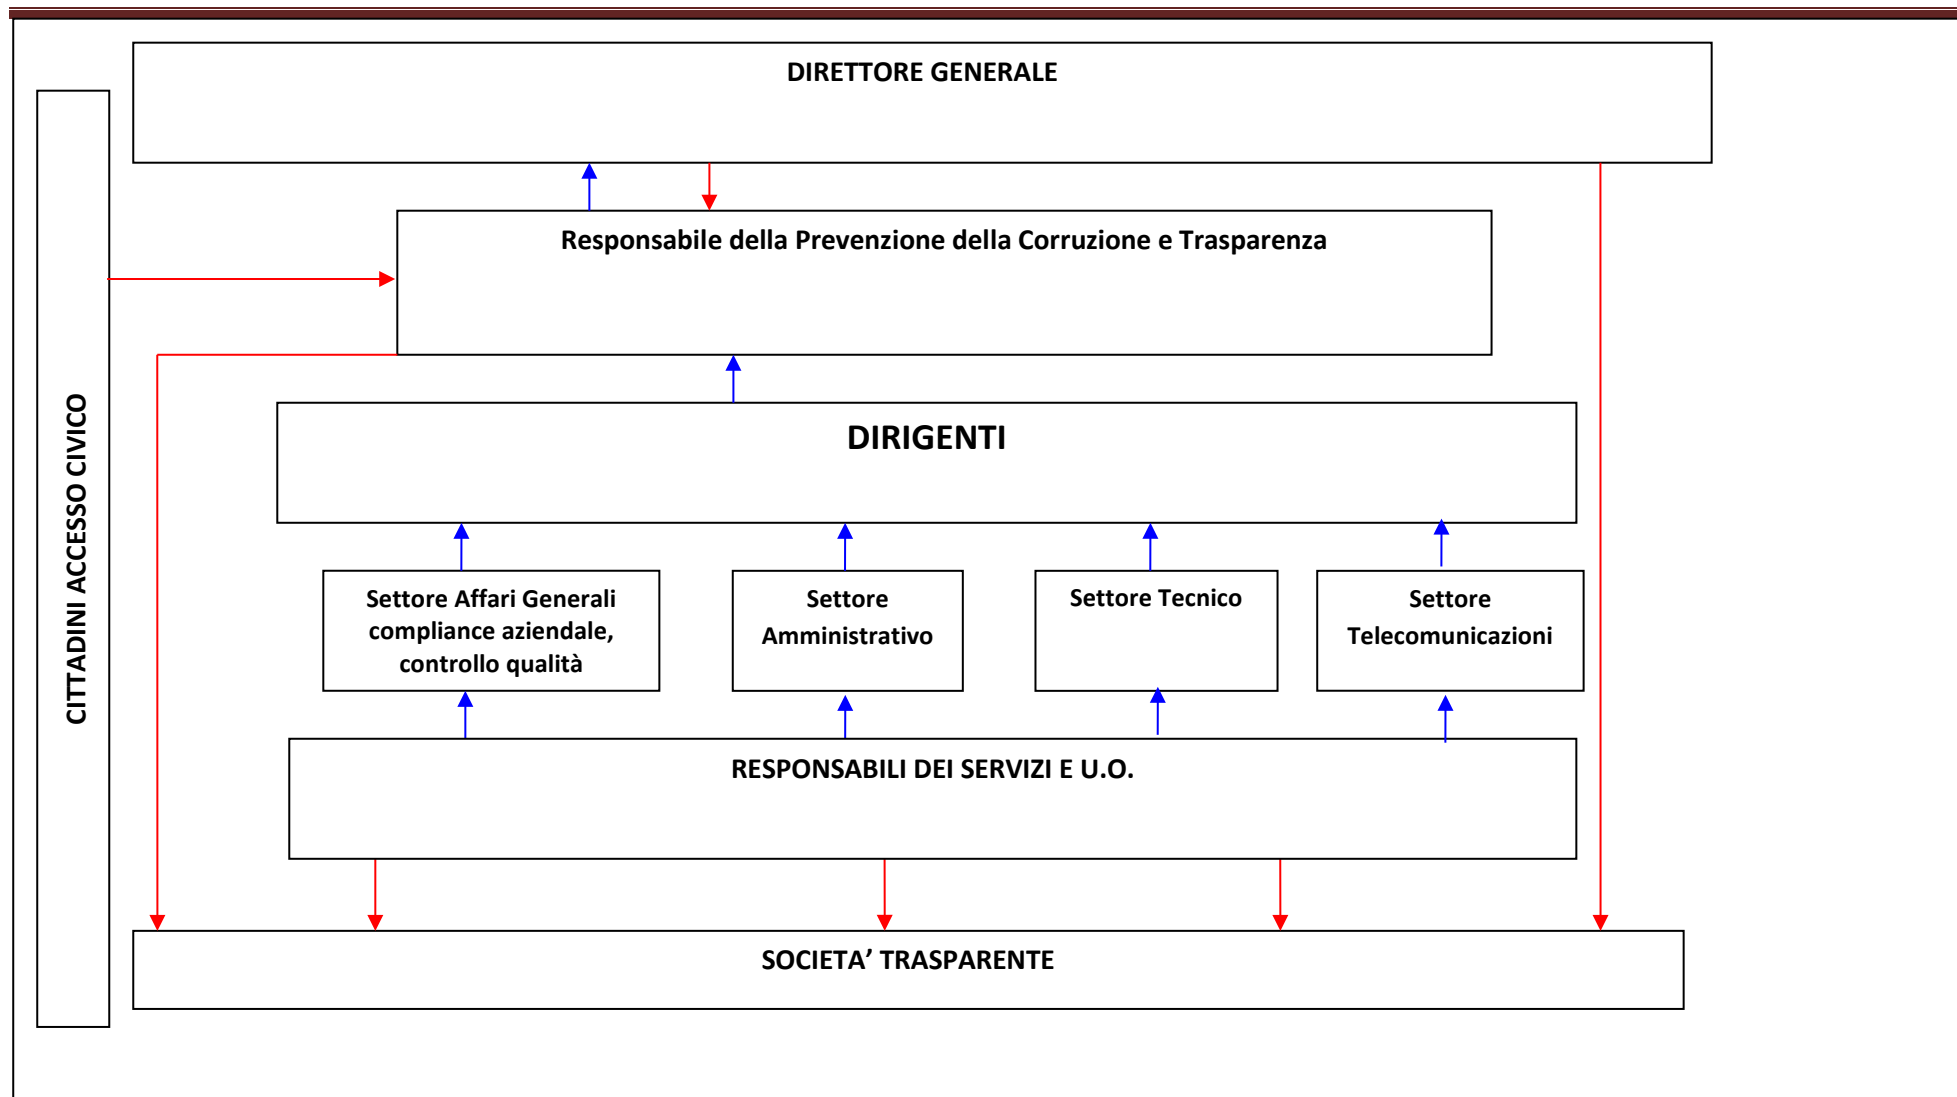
DIRETTORE GENERALE

CITTADINI ACCESSO CIVICO

Responsabile della Prevenzione della Corruzione e Trasparenza

DIRIGENTI

Settore Affari Generali compliance aziendale, controllo qualità

Settore Amministrativo

Settore Tecnico

Settore Telecomunicazioni

RESPONSABILI DEI SERVIZI E U.O.

SOCIETA’ TRASPARENTE